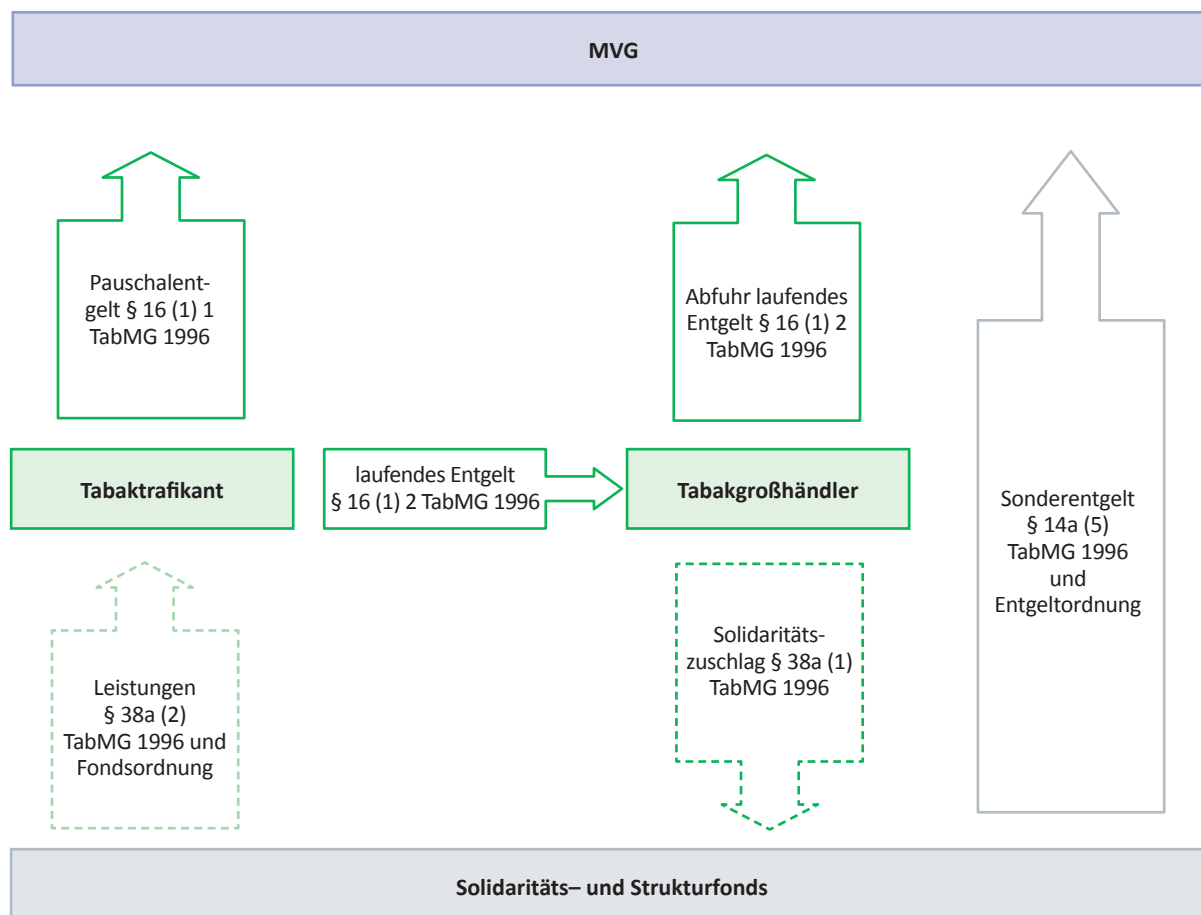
MVG

Pauschalentgelt § 16 (1) 1 TabMG 1996

Abfuhr laufendes Entgelt § 16 (1) 2 TabMG 1996

Tabaktrafikant

laufendes Entgelt § 16 (1) 2 TabMG 1996

Tabakgroßhändler

Sonderentgelt § 14a (5) TabMG 1996 und Entgeltordnung

Leistungen § 38a (2) TabMG 1996 und Fondsordnung

Solidaritätszuschlag § 38a (1) TabMG 1996

Solidaritäts– und Strukturfonds